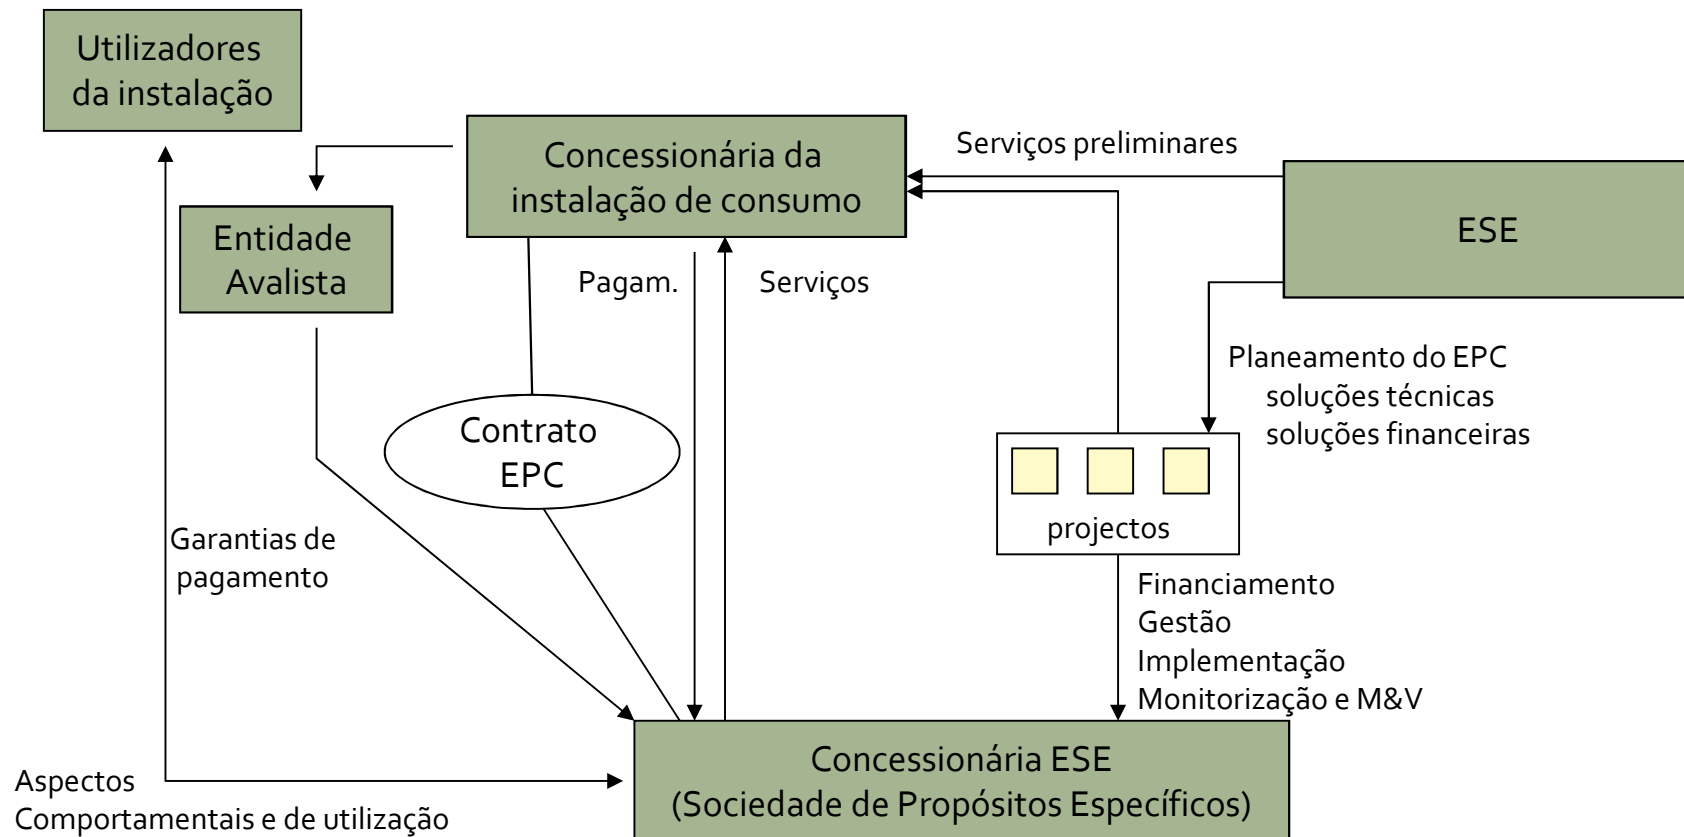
Utilizadores da instalação

Concessionária da instalação de consumo

Serviços preliminares

ESE

Entidade Avalista

Pagam.

Serviços

Planeamento do EPC
soluções técnicas
soluções financeiras

Contrato EPC

projectos

Garantias de pagamento

Financiamento
Gestão
Implementação
Monitorização e M&V

Aspectos
Comportamentais e de utilização

Concessionária ESE
(Sociedade de Propósitos Específicos)